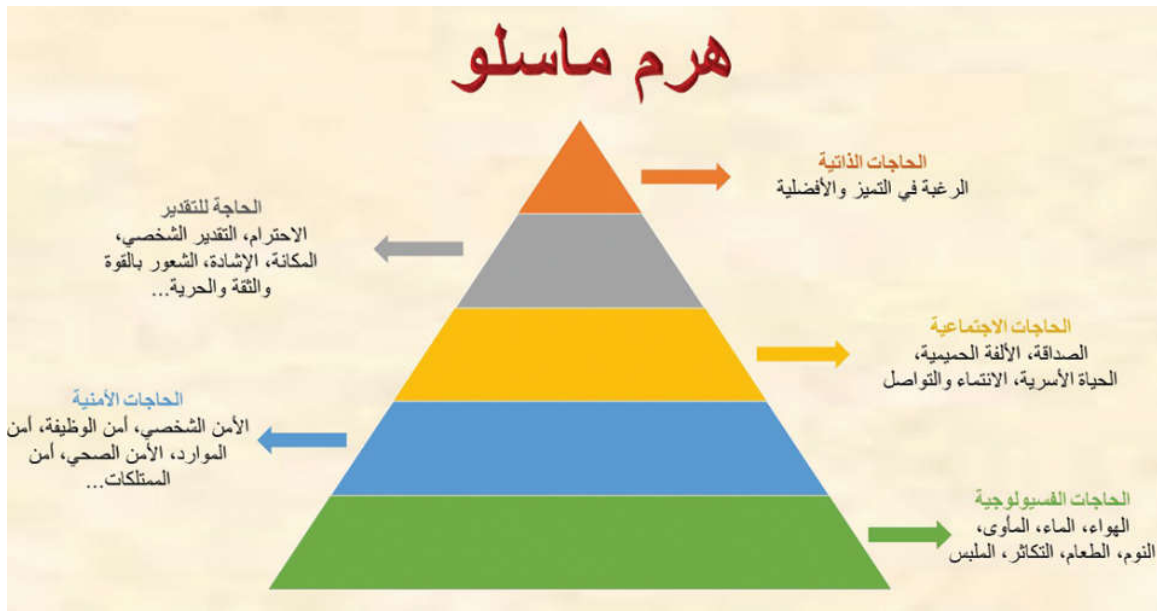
هرم ماسلو

الحاجات الذاتية
الرغبة في التميز والأفضلية

الحاجة للتقدير
الاحترام، التقدير الشخصي، المكانة، الإشادة، الشعور بالقوة والثقة والحرية...

الحاجات الاجتماعية
الصداقة، الألفة الحميمية، الحياة الأسرية، الانتماء والتواصل

الحاجات الأمنية
الأمن الشخصي، أمن الوظيفة، أمن الموارد، الأمن الصحي، أمن الممتلكات...

الحاجات الفسيولوجية
الهواء، الماء، المأوى، النوم، الطعام، التكاثر، الملبس